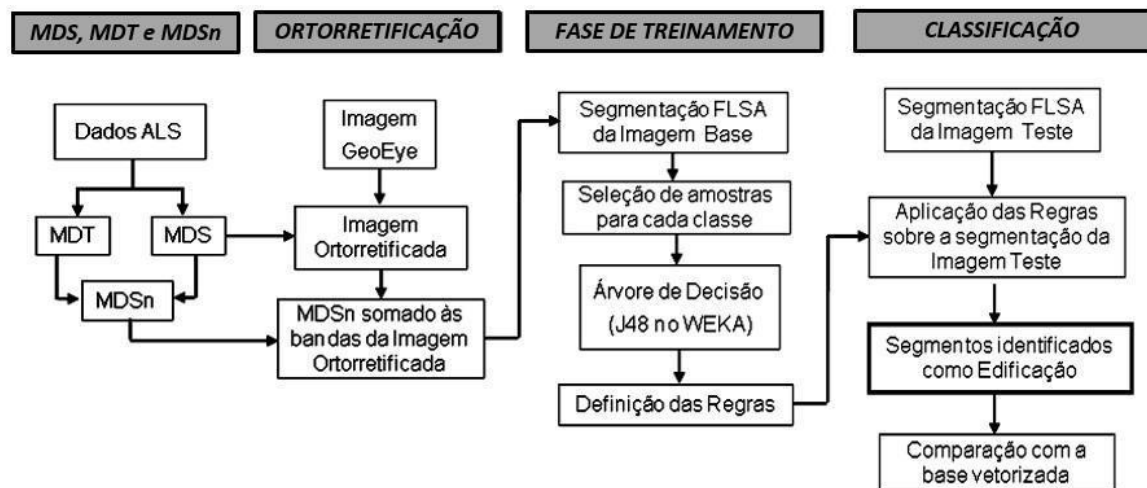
MDS, MDT e MDSn

ORTORRETIFICAÇÃO

FASE DE TREINAMENTO

CLASSIFICAÇÃO

Dados ALS

MDT

MDS

MDSn

Imagem GeoEye

Imagem Ortorretificada

MDSn somado às bandas da Imagem Ortorretificada

Segmentação FLSA da Imagem Base

Seleção de amostras para cada classe

Árvore de Decisão (J48 no WEKA)

Definição das Regras

Segmentação FLSA da Imagem Teste

Aplicação das Regras sobre a segmentação da Imagem Teste

Segmentos identificados como Edificação

Comparação com a base vetorizada